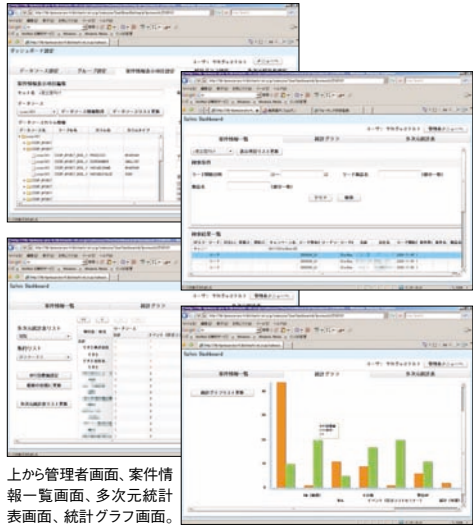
上から管理者画面、案件情報一覧画面、多次元統計表画面、統計グラフ画面。

ダッシュボード設定

データソース設定　グループ設定　案件情報表示項目設定

Sales Dashboard

案件情報一覧　統計グラフ　多次元統計表

ユーザ：　管理者メニューへ

検索条件

検索結果一覧

Sales Dashboard

案件情報一覧　統計グラフ

Sales Dashboard

案件情報一覧　統計グラフ　多次元統計表

ユーザ：　管理者メニューへ

統計グラフリスト更新